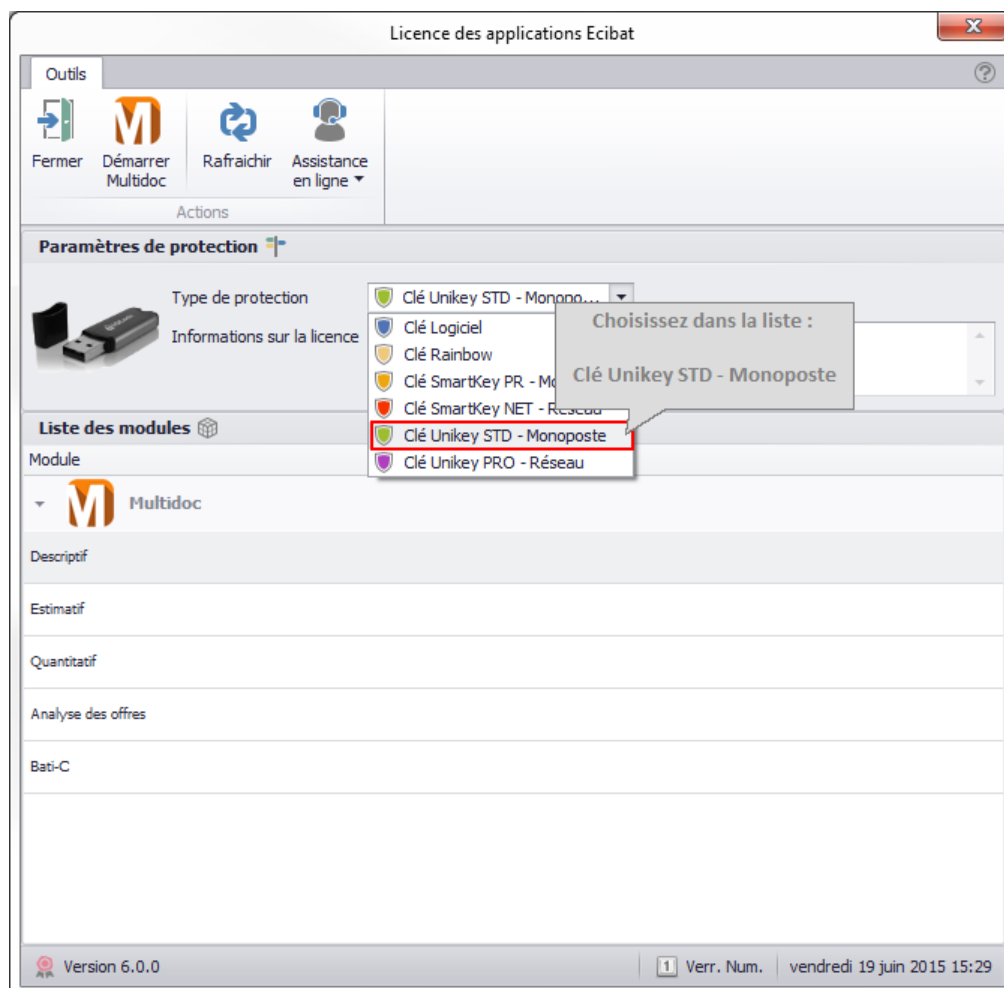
Licence des applications Ecibat

Outils

Fermer
Démarrer Multidoc
Rafraichir
Assistance en ligne
Actions

Paramètres de protection

Type de protection
Clé Unikey STD - Monopo...
Informations sur la licence

Clé Logiciel
Clé Rainbow
Clé SmartKey PR - Mo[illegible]
Clé SmartKey NET - Réseau
Clé Unikey STD - Monoposte
Clé Unikey PRO - Réseau

Choisissez dans la liste :

Clé Unikey STD - Monoposte

Liste des modules

Module

Multidoc

Descriptif

Estimatif

Quantitatif

Analyse des offres

Bati-C

Version 6.0.0
1 Verr. Num.
vendredi 19 juin 2015 15:29